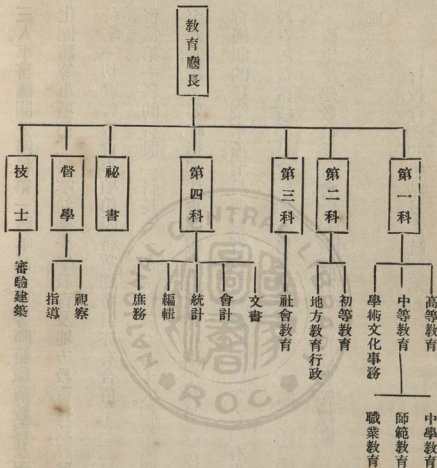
教育廳長

技士

督學

祕書

第四科

第三科

第二科

第一科

審驗建築

指導

視察

庶務

編輯

統計

會計

文書

社會教育

地方教育行政

初等教育

學術文化事務

中等教育

高等教育

職業教育

師範教育

中學教育

CENTRAL LIBRARY
ROC